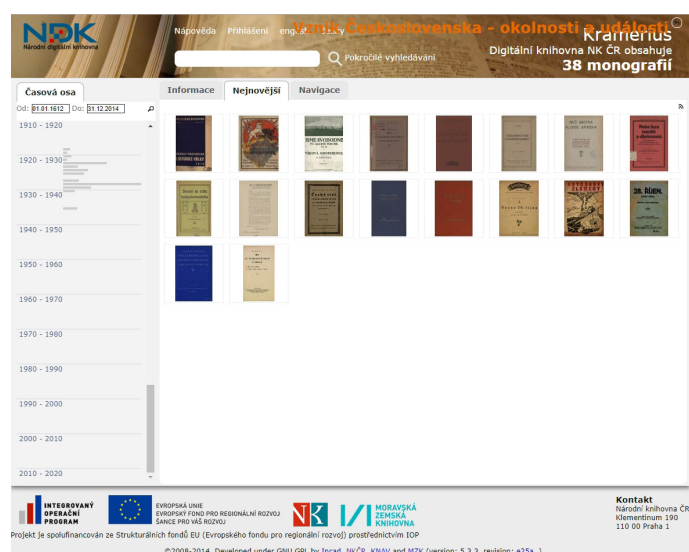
NDK
Národní digitální knihovna

Nápověda Přihlášení english Vznik Československa - okolnosti a události Kramerius

Digitální knihovna NK ČR obsahuje
38 monografií

Pokročilé vyhledávání

Časová osa

Od: 01.01.1612 Do: 31.12.2014

1910 - 1920
1920 - 1930
1930 - 1940
1940 - 1950
1950 - 1960
1960 - 1970
1970 - 1980
1980 - 1990
1990 - 2000
2000 - 2010
2010 - 2020

Informace | Nejnovější | Navigace

28. ŘÍJEN

INTEGROVANÝ OPERAČNÍ PROGRAM

EVROPSKÁ UNIE
EVROPSKÝ FOND PRO REGIONÁLNÍ ROZVOJ
ŠANCE PRO VÁŠ ROZVOJ

NK

MORAVSKÁ ZEMSKÁ KNIHOVNA

Kontakt
Národní knihovna ČR
Klementinum 190
110 00 Praha 1

Projekt je spolufinancován ze Strukturálních fondů EU (Evropského fondu pro regionální rozvoj) prostřednictvím IOP

©2008-2014. Developed under GNU GPL by Incad, NKČR, KNAV and MZK (version: 5.3.2, revision: e25a...)